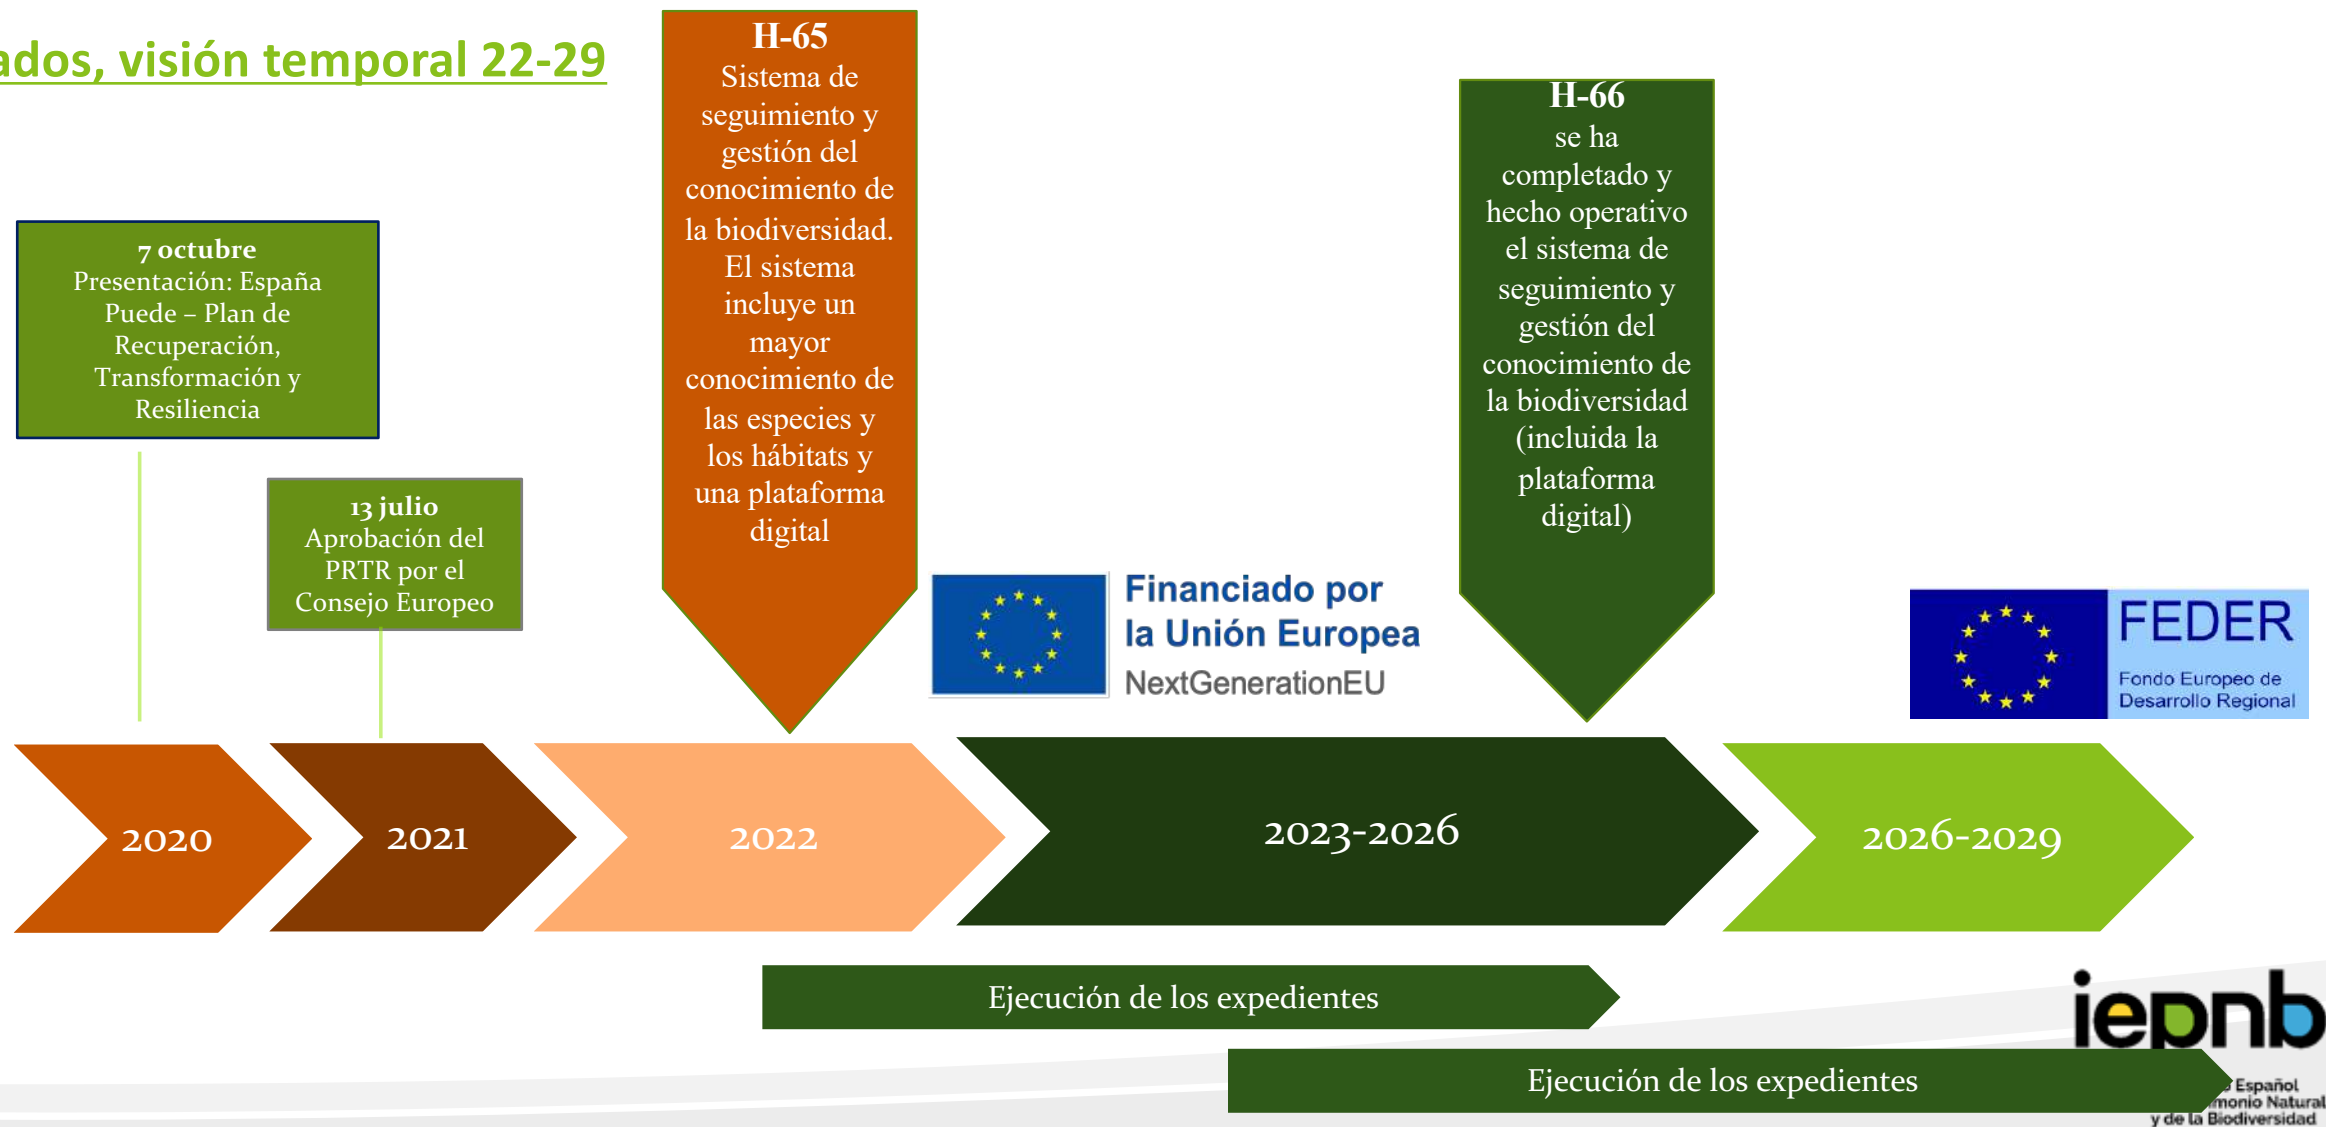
ados, visión temporal 22-29

H-65
Sistema de seguimiento y gestión del conocimiento de la biodiversidad. El sistema incluye un mayor conocimiento de las especies y los hábitats y una plataforma digital

H-66
se ha completado y hecho operativo el sistema de seguimiento y gestión del conocimiento de la biodiversidad (incluida la plataforma digital)

7 octubre
Presentación: España Puede – Plan de Recuperación, Transformación y Resiliencia

13 julio
Aprobación del PRTR por el Consejo Europeo

Financiado por la Unión Europea
NextGenerationEU

FEDER
Fondo Europeo de Desarrollo Regional

2020

2021

2022

2023-2026

2026-2029

Ejecución de los expedientes

Ejecución de los expedientes

iepnb
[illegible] Español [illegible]monio Natural y de la Biodiversidad